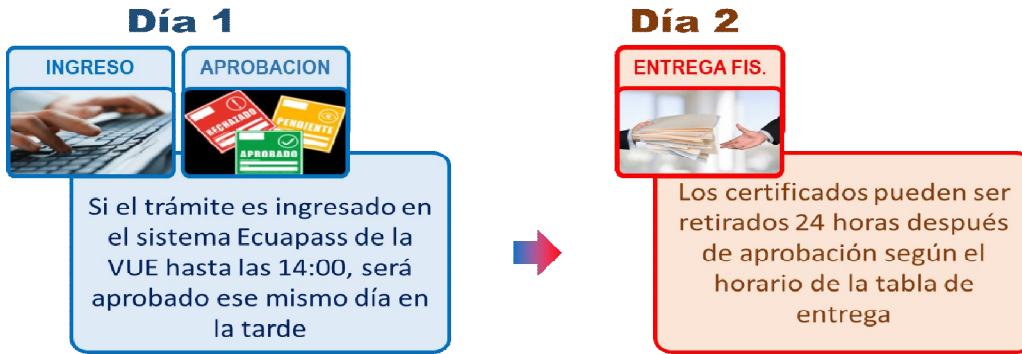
Día 1

INGRESO

APROBACION

RECHAZADO

PENDIENTE

APROBADO

Si el trámite es ingresado en el sistema Ecuapass de la VUE hasta las 14:00, será aprobado ese mismo día en la tarde

Día 2

ENTREGA FIS.

Los certificados pueden ser retirados 24 horas después de aprobación según el horario de la tabla de entrega